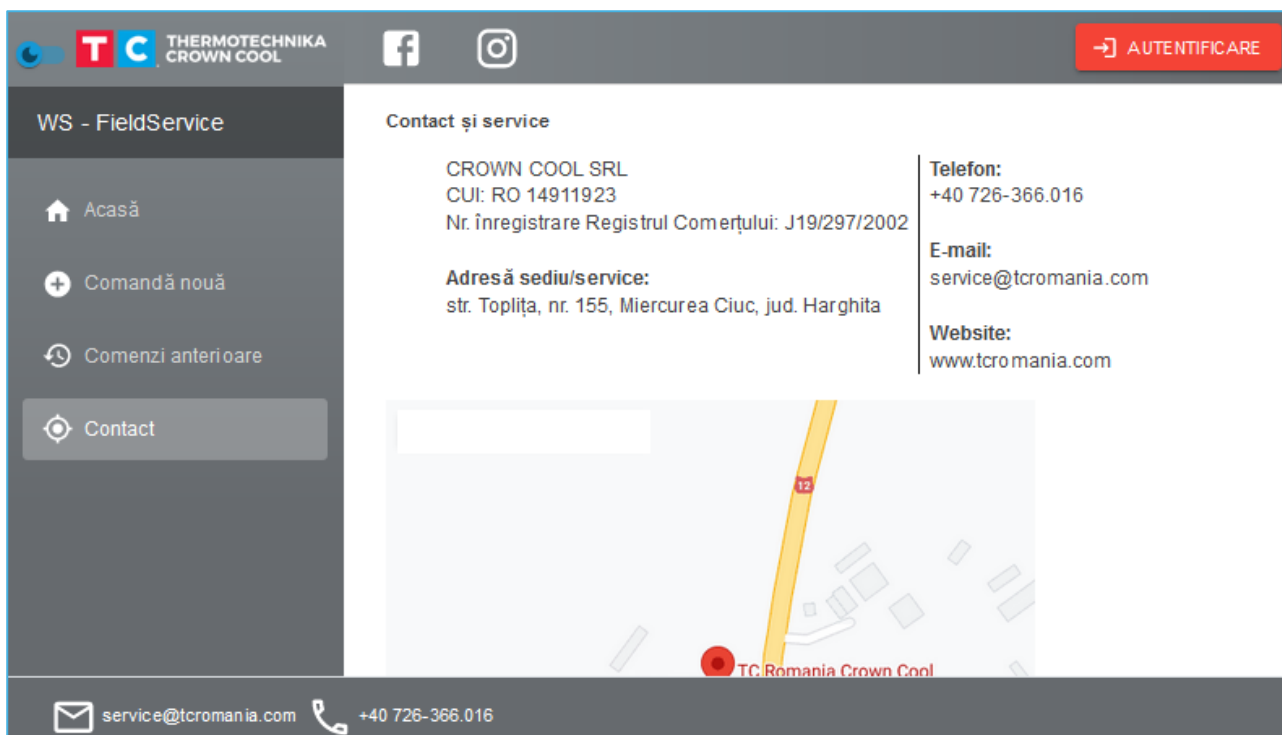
T C THERMOTECHNIKA CROWN COOL

AUTENTIFICARE

WS - FieldService

Acasă

Comandă nouă

Comenzi anterioare

Contact

Contact și service

CROWN COOL SRL
CUI: RO 14911923
Nr. înregistrare Registrul Comerțului: J19/297/2002

Adresă sediu/service:
str. Toplița, nr. 155, Miercurea Ciuc, jud. Harghita

Telefon:
+40 726-366.016

E-mail:
service@tcromania.com

Website:
www.tcromania.com

12

TC Romania Crown Cool

service@tcromania.com +40 726-366.016